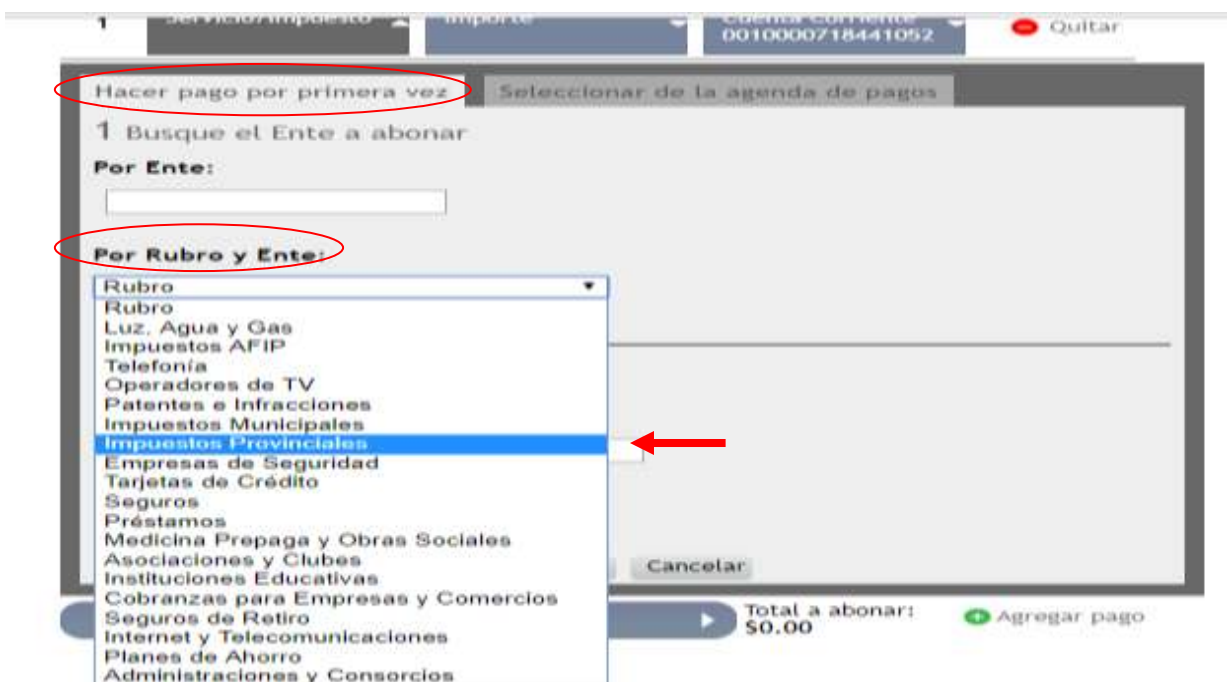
1 Servicio/Impuesto Importe Cuenta Corriente 0010000718441052 Quitar

Hacer pago por primera vez | Seleccionar de la agenda de pagos

1 Busque el Ente a abonar

Por Ente:

Por Rubro y Ente:

Rubro
Rubro
Luz, Agua y Gas
Impuestos AFIP
Telefonía
Operadores de TV
Patentes e Infracciones
Impuestos Municipales
Impuestos Provinciales
Empresas de Seguridad
Tarjetas de Crédito
Seguros
Préstamos
Medicina Prepaga y Obras Sociales
Asociaciones y Clubes
Instituciones Educativas
Cobranzas para Empresas y Comercios
Seguros de Retiro
Internet y Telecomunicaciones
Planes de Ahorro
Administraciones y Consorcios

Cancelar

Total a abonar: $0.00

Agregar pago